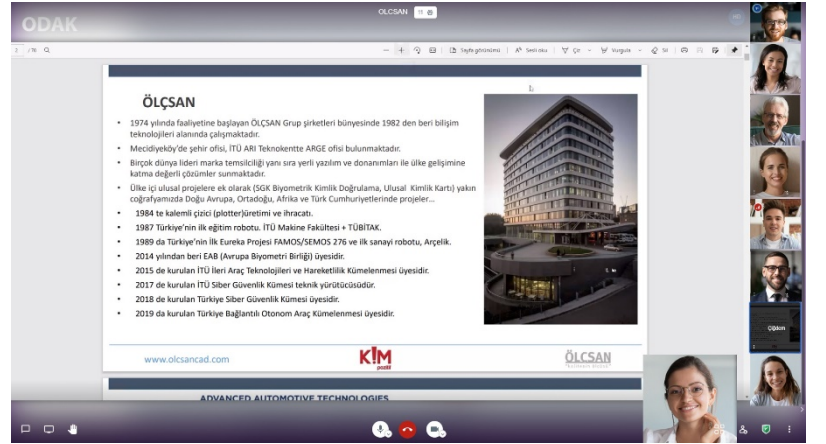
ODAK

OLCSAN

1 /16

Sayfa görünümü | Sesli oku | Çiz | Vurgula | Sil

ÖLÇSAN

• 1974 yılında faaliyetine başlayan ÖLÇSAN Grup şirketleri bünyesinde 1982 den beri bilişim teknolojileri alanında çalışmaktadır.

• Mecidiyeköy'de şehir ofisi, İTÜ ARI Teknokentte ARGE ofisi bulunmaktadır.

• Birçok dünya lideri marka temsilciliği yanı sıra yerli yazılım ve donanımları ile ülke gelişimine katma değerli çözümler sunmaktadır.

• Ülke içi ulusal projelere ek olarak (SGK Biyometrik Kimlik Doğrulama, Ulusal Kimlik Kartı) yakın coğrafyamızda Doğu Avrupa, Ortadoğu, Afrika ve Türk Cumhuriyetlerinde projeler…

• 1984 te kalemli çizici (plotter)üretimi ve ihracatı.

• 1987 Türkiye'nin ilk eğitim robotu. İTÜ Makine Fakültesi + TÜBİTAK.

• 1989 da Türkiye'nin İlk Eureka Projesi FAMOS/SEMOS 276 ve ilk sanayi robotu, Arçelik.

• 2014 yılından beri EAB (Avrupa Biyometri Birliği) üyesidir.

• 2015 de kurulan İTÜ İleri Araç Teknolojileri ve Hareketlilik Kümelenmesi üyesidir.

• 2017 de kurulan İTÜ Siber Güvenlik Kümesi teknik yürütücüsüdür.

• 2018 de kurulan Türkiye Siber Güvenlik Kümesi üyesidir.

• 2019 da kurulan Türkiye Bağlantılı Otonom Araç Kümelenmesi üyesidir.

www.olcsancad.com

KİM

ÖLÇSAN

ADVANCED AUTOMOTIVE TECHNOLOGIES

Oğuzhan